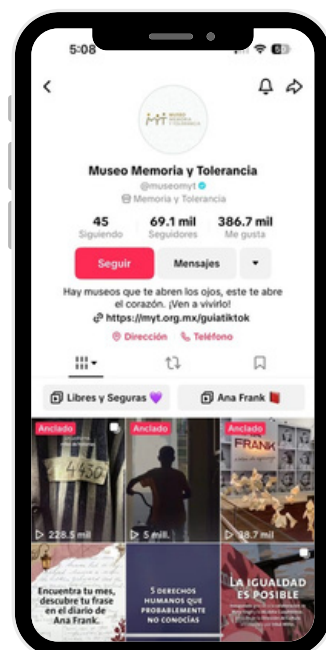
5:08

MUSEO MEMORIA Y TOLERANCIA

Museo Memoria y Tolerancia

@museomyt

Memoria y Tolerancia

45
Siguiendo

69.1 mil
Seguidores

386.7 mil
Me gusta

Seguir

Mensajes

Hay museos que te abren los ojos, este te abre el corazón. ¡Ven a vivirlo!

https://myt.org.mx/guiatiktok

Dirección

Teléfono

Libres y Seguras 💜

Ana Frank 📕

Anclado

4430

228.5 mil

Anclado

5 mil

Anclado

FRANK

38.7 mil

Encuentra tu mes, descubre tu frase en el diario de Ana Frank.

5 DERECHOS HUMANOS QUE PROBABLEMENTE NO CONOCÍAS

LA IGUALDAD ES POSIBLE